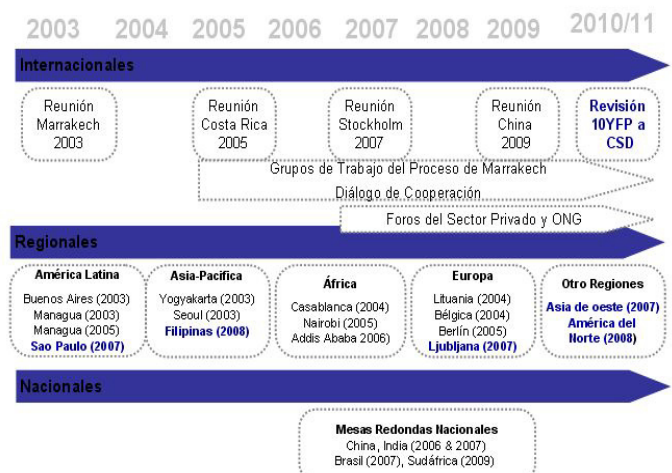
2003 2004 2005 2006 2007 2008 2009 2010/11

Internacionales

Reunión Marrakech 2003

Reunión Costa Rica 2005

Reunión Stockholm 2007

Reunión China 2009

Revisión 10YFP a CSD

Grupos de Trabajo del Proceso de Marrakech

Diálogo de Cooperación

Foros del Sector Privado y ONG

Regionales

América Latina
Buenos Aires (2003)
Managua (2003)
Managua (2005)
Sao Paulo (2007)

Asia-Pacifica
Yogyakarta (2003)
Seoul (2003)
Filipinas (2008)

África
Casablanca (2004)
Nairobi (2005)
Addis Ababa 2006)

Europa
Lituania (2004)
Bélgica (2004)
Berlín (2005)
Ljubljana (2007)

Otro Regiones
Asia de oeste (2007)
América del Norte (2008)

Nacionales

Mesas Redondas Nacionales
China, India (2006 & 2007)
Brasil (2007), Sudáfrica (2009)